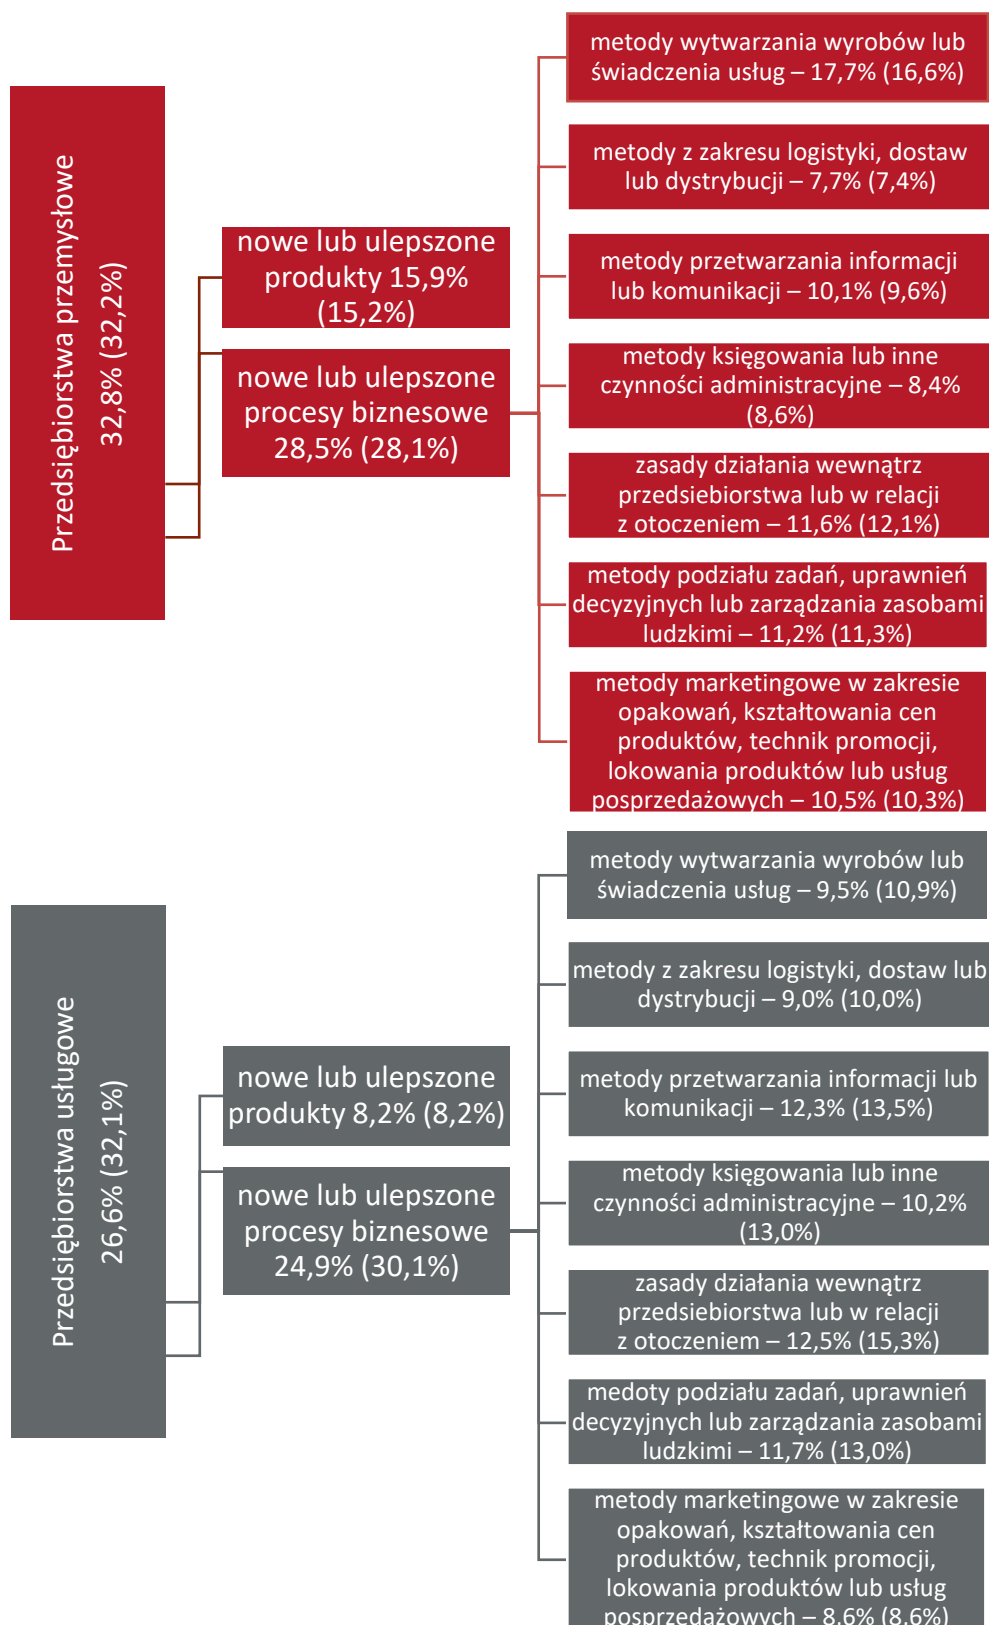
Przedsiębiorstwa przemysłowe 32,8% (32,2%)

nowe lub ulepszone produkty 15,9% (15,2%)

nowe lub ulepszone procesy biznesowe 28,5% (28,1%)

metody wytwarzania wyrobów lub świadczenia usług – 17,7% (16,6%)

metody z zakresu logistyki, dostaw lub dystrybucji – 7,7% (7,4%)

metody przetwarzania informacji lub komunikacji – 10,1% (9,6%)

metody księgowania lub inne czynności administracyjne – 8,4% (8,6%)

zasady działania wewnątrz przedsiebiorstwa lub w relacji z otoczeniem – 11,6% (12,1%)

metody podziału zadań, uprawnień decyzyjnych lub zarządzania zasobami ludzkimi – 11,2% (11,3%)

metody marketingowe w zakresie opakowań, kształtowania cen produktów, technik promocji, lokowania produktów lub usług posprzedażowych – 10,5% (10,3%)

Przedsiębiorstwa usługowe 26,6% (32,1%)

nowe lub ulepszone produkty 8,2% (8,2%)

nowe lub ulepszone procesy biznesowe 24,9% (30,1%)

metody wytwarzania wyrobów lub świadczenia usług – 9,5% (10,9%)

metody z zakresu logistyki, dostaw lub dystrybucji – 9,0% (10,0%)

metody przetwarzania informacji lub komunikacji – 12,3% (13,5%)

metody księgowania lub inne czynności administracyjne – 10,2% (13,0%)

zasady działania wewnątrz przedsiebiorstwa lub w relacji z otoczeniem – 12,5% (15,3%)

medoty podziału zadań, uprawnień decyzyjnych lub zarządzania zasobami ludzkimi – 11,7% (13,0%)

metody marketingowe w zakresie opakowań, kształtowania cen produktów, technik promocji, lokowania produktów lub usług posprzedażowych – 8,6% (8,6%)